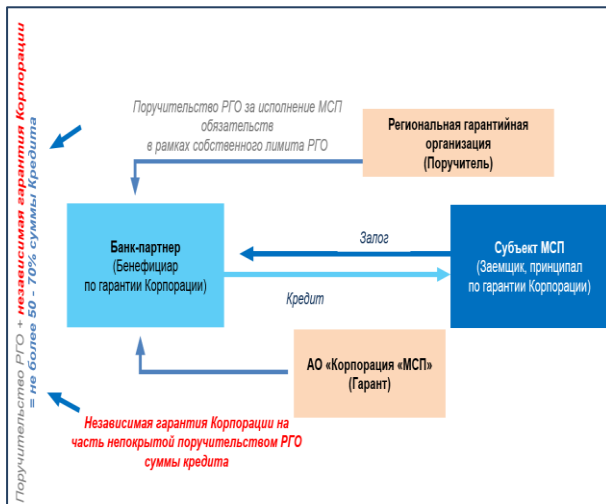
Поручительство РГО + независимая гарантия Корпорации = не более 50 - 70% суммы кредита

Поручительство РГО за исполнение МСП обязательств в рамках собственного лимита РГО

Региональная гарантийная организация (Поручитель)

Банк-партнер (Бенефициар по гарантии Корпорации)

Залог

Кредит

Субъект МСП (Заемщик, принципал по гарантии Корпорации)

АО «Корпорация «МСП» (Гарант)

Независимая гарантия Корпорации на часть непокрытой поручительством РГО суммы кредита